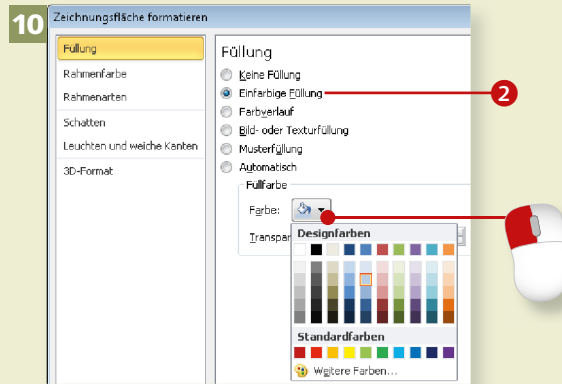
10

Zeichnungsfläche formatieren

Füllung
Rahmenfarbe
Rahmenarten
Schatten
Leuchten und weiche Kanten
3D-Format

Füllung

Keine Füllung
Einfarbige Füllung
Farbverlauf
Bild- oder Texturfüllung
Musterfüllung
Automatisch

Füllfarbe
Farbe:
Transpar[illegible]

Designfarben
Standardfarben
Weitere Farben...

2